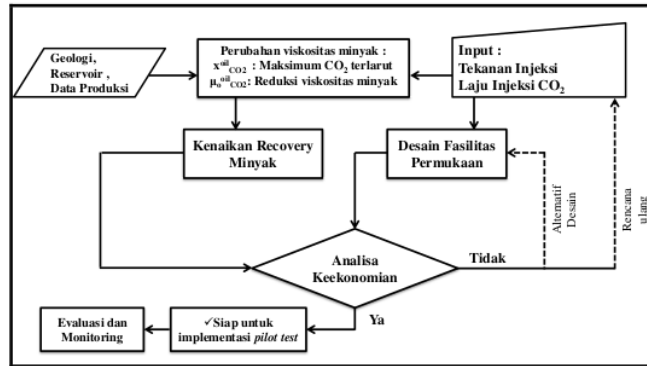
Geologi, Reservoir , Data Produksi

Perubahan viskositas minyak :
$x^{oil}_{CO_2}$ : Maksimum $CO_2$ terlarut
$\mu_o^{oil}{}_{CO_2}$: Reduksi viskositas minyak

Input :
Tekanan Injeksi
Laju Injeksi $CO_2$

Kenaikan Recovery Minyak

Desain Fasilitas Permukaan

Alternatif Desain

Rencana ulang

Analisa Keekonomian

Tidak

Ya

Evaluasi dan Monitoring

✓Siap untuk implementasi *pilot test*